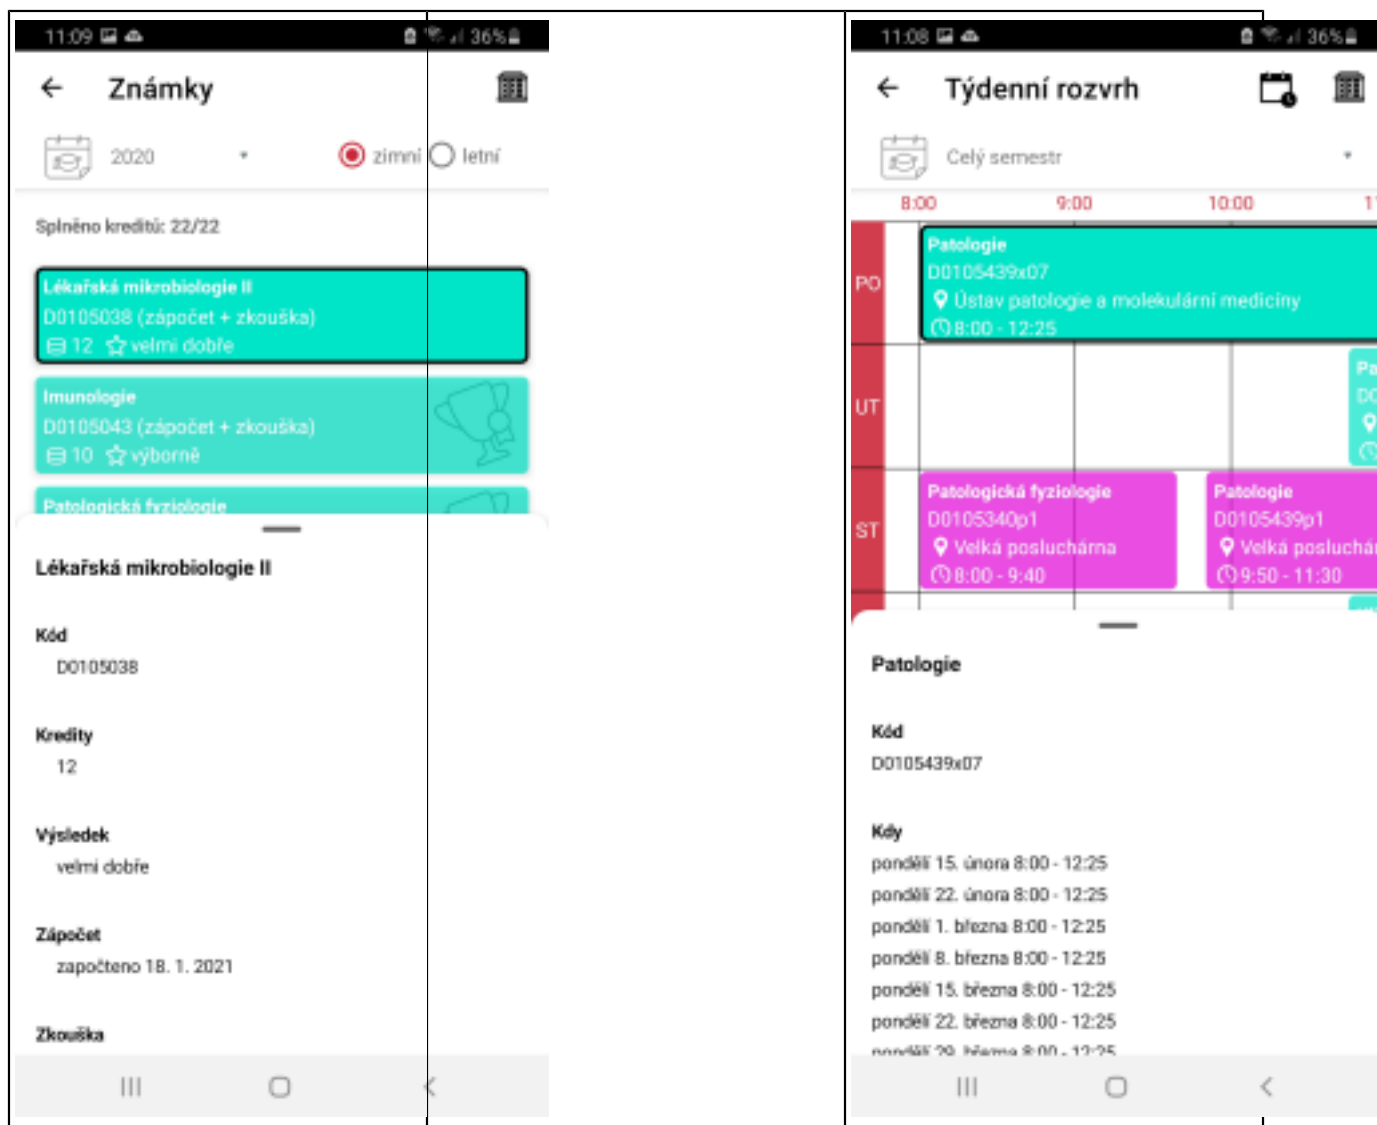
11:09 36%

← Známky

2020 ▾ zimní letní

Splněno kreditů: 22/22

Lékařská mikrobiologie II
D0105038 (zápočet + zkouška)
12 velmi dobře

Imunologie
D0105043 (zápočet + zkouška)
10 výborně

Patologická fyziologie

Lékařská mikrobiologie II

Kód
D0105038

Kredity
12

Výsledek
velmi dobře

Zápočet
započteno 18. 1. 2021

Zkouška

11:08 36%

← Týdenní rozvrh

Celý semestr ▾

8:00 9:00 10:00 1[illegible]

PO
Patologie
D0105439x07
Ústav patologie a molekulární medicíny
8:00 - 12:25

UT
Pa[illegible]
D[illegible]

ST
Patologická fyziologie
D0105340p1
Velká posluchárna
8:00 - 9:40

Patologie
D0105439p1
Velká posluchár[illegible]
9:50 - 11:30

Patologie

Kód
D0105439x07

Kdy
pondělí 15. února 8:00 - 12:25
pondělí 22. února 8:00 - 12:25
pondělí 1. března 8:00 - 12:25
pondělí 8. března 8:00 - 12:25
pondělí 15. března 8:00 - 12:25
pondělí 22. března 8:00 - 12:25
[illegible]